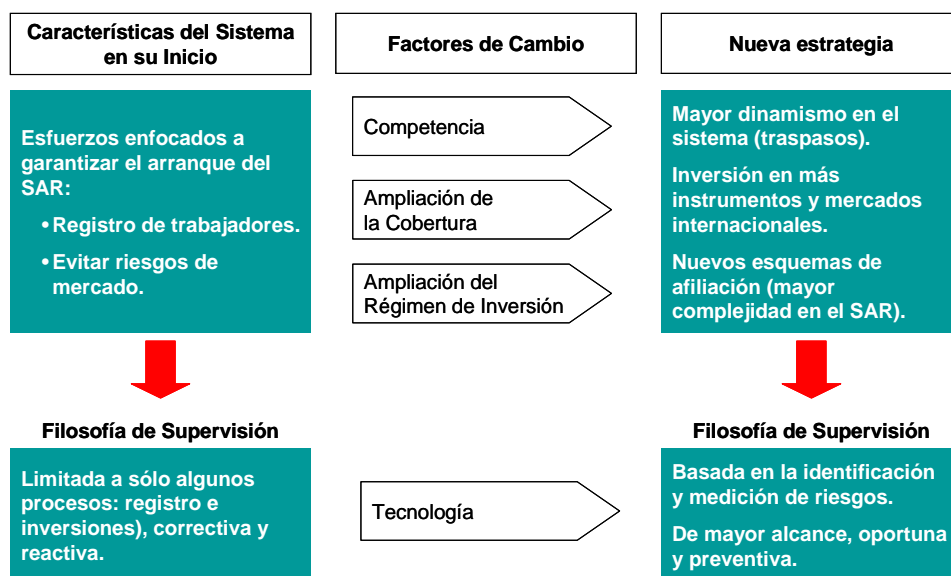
Características del Sistema en su Inicio

Esfuerzos enfocados a garantizar el arranque del SAR:

• Registro de trabajadores.

• Evitar riesgos de mercado.

Filosofía de Supervisión

Limitada a sólo algunos procesos: registro e inversiones), correctiva y reactiva.

Factores de Cambio

Competencia

Ampliación de la Cobertura

Ampliación del Régimen de Inversión

Tecnología

Nueva estrategia

Mayor dinamismo en el sistema (traspasos).

Inversión en más instrumentos y mercados internacionales.

Nuevos esquemas de afiliación (mayor complejidad en el SAR).

Filosofía de Supervisión

Basada en la identificación y medición de riesgos.

De mayor alcance, oportuna y preventiva.